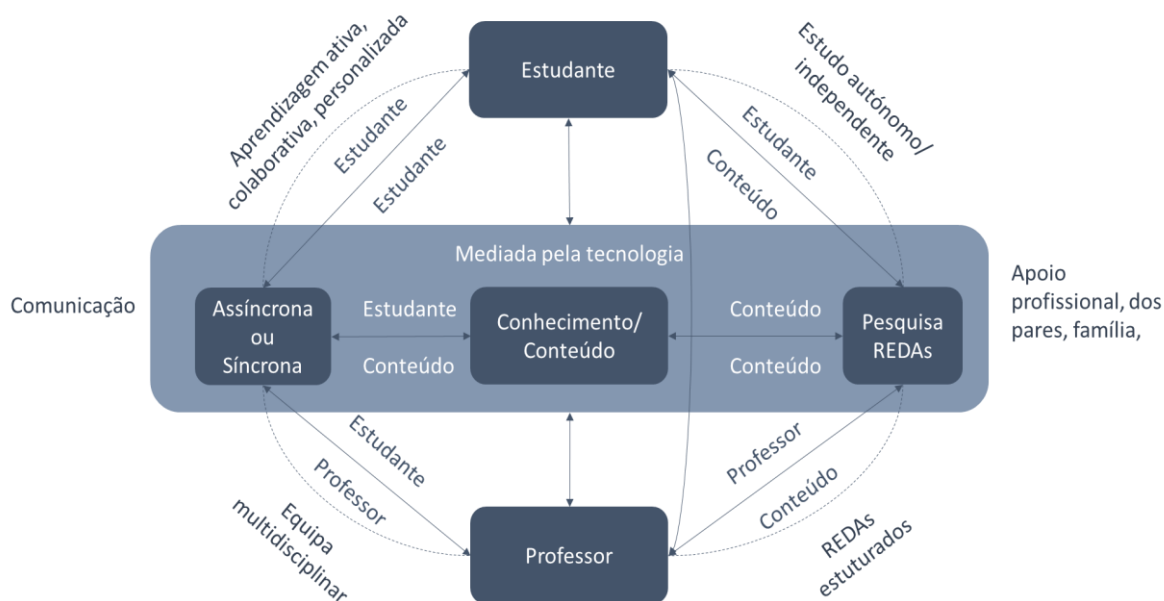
Aprendizagem ativa, colaborativa, personalizada

Estudante

Estudo autónomo/ independente

Estudante

Estudante

Estudante

Conteúdo

Mediada pela tecnologia

Comunicação

Assíncrona ou Síncrona

Estudante

Conteúdo

Conhecimento/ Conteúdo

Conteúdo

Conteúdo

Pesquisa REDAs

Apoio profissional, dos pares, família,

Estudante

Professor

Professor

Conteúdo

Equipa multidisciplinar

Professor

REDAs estuturados